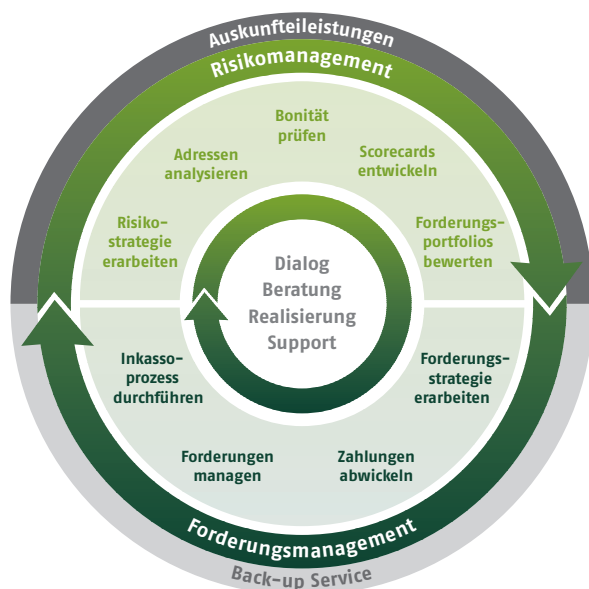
Auskunfteileistungen

Risikomanagement

Bonität prüfen

Adressen analysieren

Scorecards entwickeln

Risikostrategie erarbeiten

Forderungsportfolios bewerten

Dialog
Beratung
Realisierung
Support

Inkassoprozess durchführen

Forderungsstrategie erarbeiten

Forderungen managen

Zahlungen abwickeln

Forderungsmanagement

Back-up Service